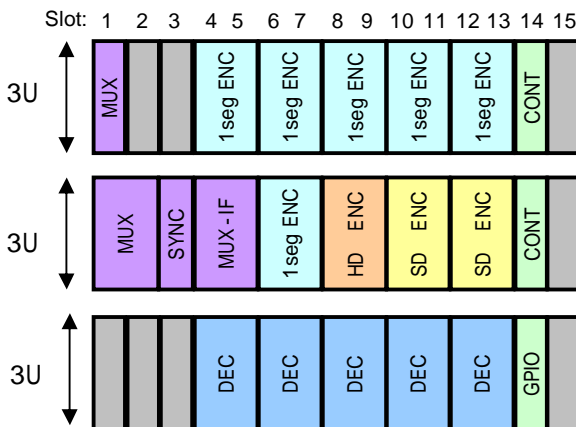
Slot: 1 2 3 4 5 6 7 8 9 10 11 12 13 14 15

3U

MUX

1seg ENC

1seg ENC

1seg ENC

1seg ENC

1seg ENC

CONT

3U

MUX

SYNC

MUX - IF

1seg ENC

HD ENC

SD ENC

SD ENC

CONT

3U

DEC

DEC

DEC

DEC

DEC

GPIO